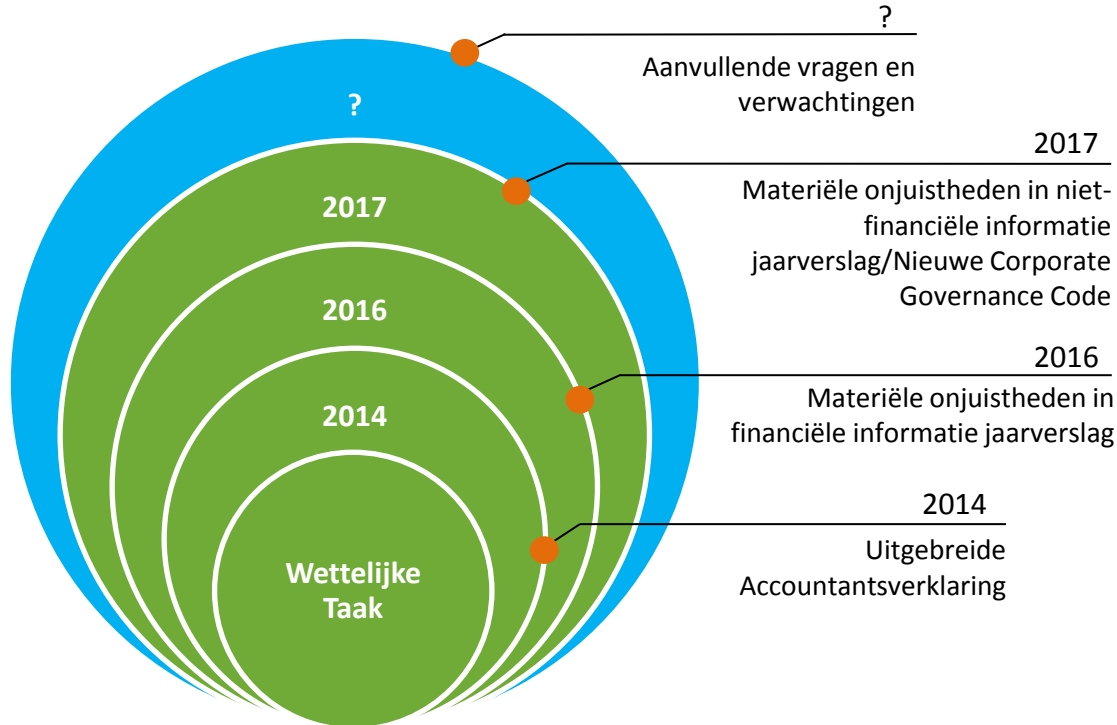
?

2017

2016

2014

Wettelijke Taak

?

Aanvullende vragen en verwachtingen

2017

Materiële onjuistheden in niet-financiële informatie jaarverslag/Nieuwe Corporate Governance Code

2016

Materiële onjuistheden in financiële informatie jaarverslag

2014

Uitgebreide Accountantsverklaring